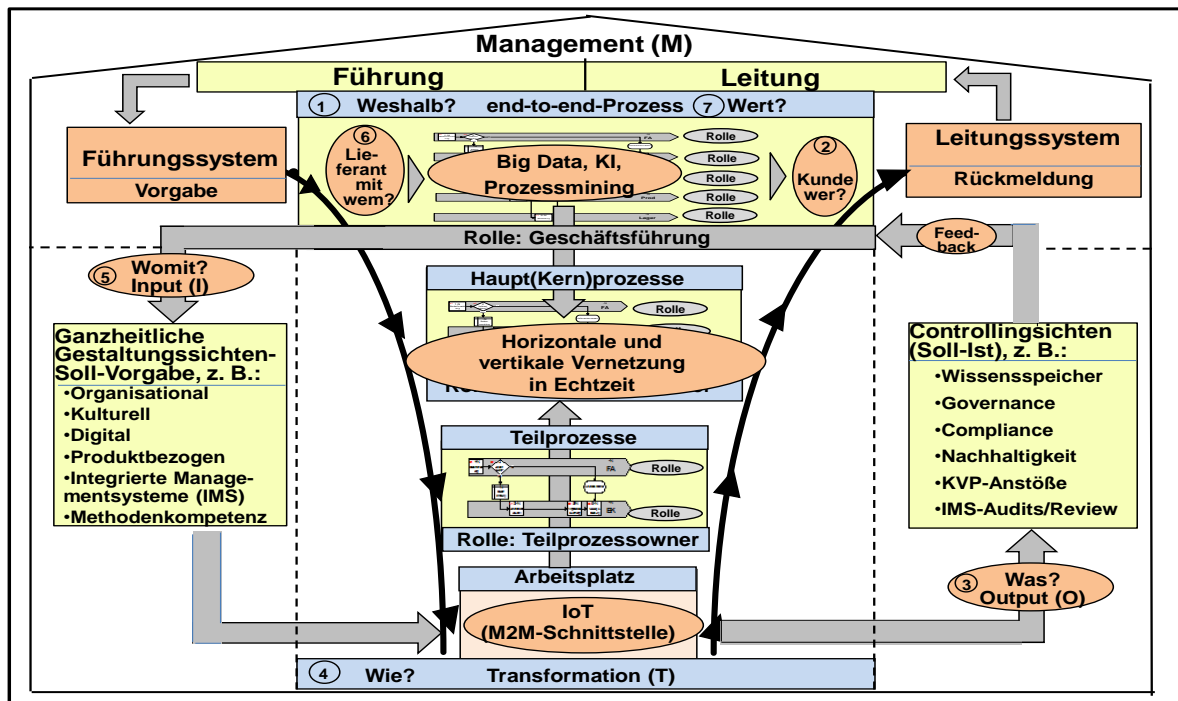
Management (M)

Führung

Leitung

① Weshalb? end-to-end-Prozess ⑦ Wert?

Führungssystem

Vorgabe

⑥ Lieferant mit wem?

Big Data, KI, Prozessmining

Rolle

Rolle

Rolle

Rolle

Rolle

FA

Prod

Lager

② Kunde wer?

Leitungssystem

Rückmeldung

Feedback

Rolle: Geschäftsführung

⑤ Womit? Input (I)

Haupt(Kern)prozesse

FA

Rolle

Horizontale und vertikale Vernetzung in Echtzeit

Ganzheitliche Gestaltungssichten-Soll-Vorgabe, z. B.:

•Organisational
•Kulturell
•Digital
•Produktbezogen
•Integrierte Managementsysteme (IMS)
•Methodenkompetenz

Controllingsichten (Soll-Ist), z. B.:

•Wissensspeicher
•Governance
•Compliance
•Nachhaltigkeit
•KVP-Anstöße
•IMS-Audits/Review

Teilprozesse

FA

Rolle

BK

Rolle

Rolle: Teilprozessowner

Arbeitsplatz

IoT (M2M-Schnittstelle)

③ Was? Output (O)

④ Wie? Transformation (T)